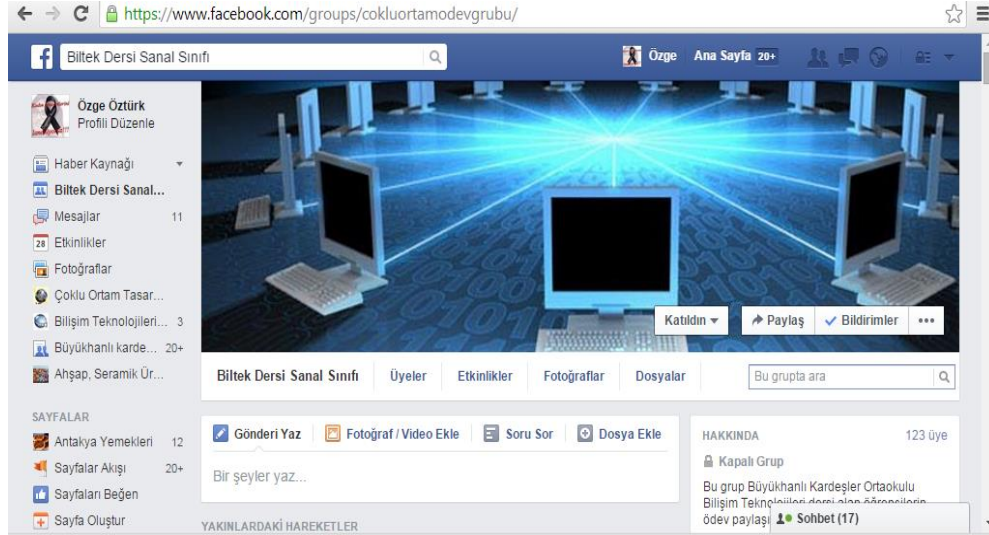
https://www.facebook.com/groups/cokluortamodevgrubu/

Biltek Dersi Sanal Sınıfı

Özge Ana Sayfa 20+

Özge Öztürk
Profili Düzenle

Haber Kaynağı
Biltek Dersi Sanal...
Mesajlar 11
Etkinlikler
Fotoğraflar
Çoklu Ortam Tasar...
Bilişim Teknolojileri... 3
Büyükhanlı karde... 20+
Ahşap, Seramik Ür...

SAYFALAR
Antakya Yemekleri 12
Sayfalar Akışı 20+
Sayfaları Beğen
Sayfa Oluştur

Katıldın
Paylaş
Bildirimler

Biltek Dersi Sanal Sınıfı
Üyeler
Etkinlikler
Fotoğraflar
Dosyalar
Bu grupta ara

Gönderi Yaz
Fotoğraf / Video Ekle
Soru Sor
Dosya Ekle

Bir şeyler yaz...

YAKINLARDAKİ HAREKETLER

HAKKINDA
123 üye
Kapalı Grup
Bu grup Büyükhanlı Kardeşler Ortaokulu Bilişim Tekno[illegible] dersi alan öğrencilerin ödev paylaşı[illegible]

Sohbet (17)